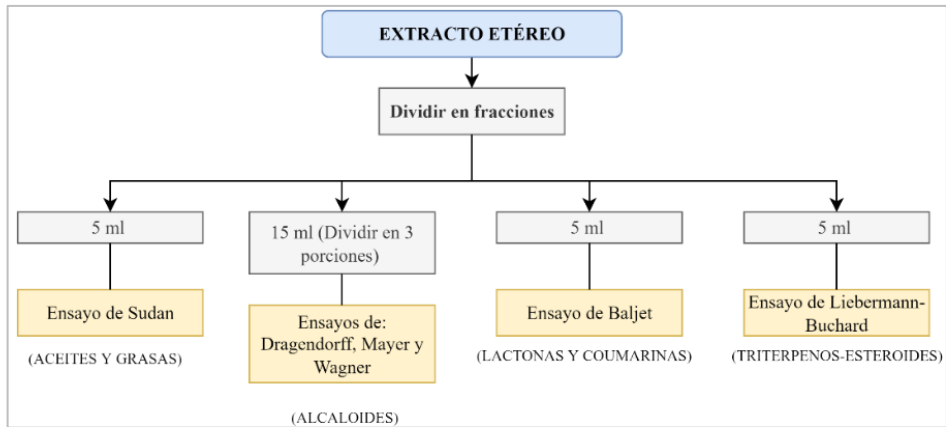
EXTRACTO ETÉREO

Dividir en fracciones

5 ml

Ensayo de Sudan

(ACEITES Y GRASAS)

15 ml (Dividir en 3 porciones)

Ensayos de: Dragendorff, Mayer y Wagner

(ALCALOIDES)

5 ml

Ensayo de Baljet

(LACTONAS Y COUMARINAS)

5 ml

Ensayo de Liebermann-Buchard

(TRITERPENOS-ESTEROIDES)